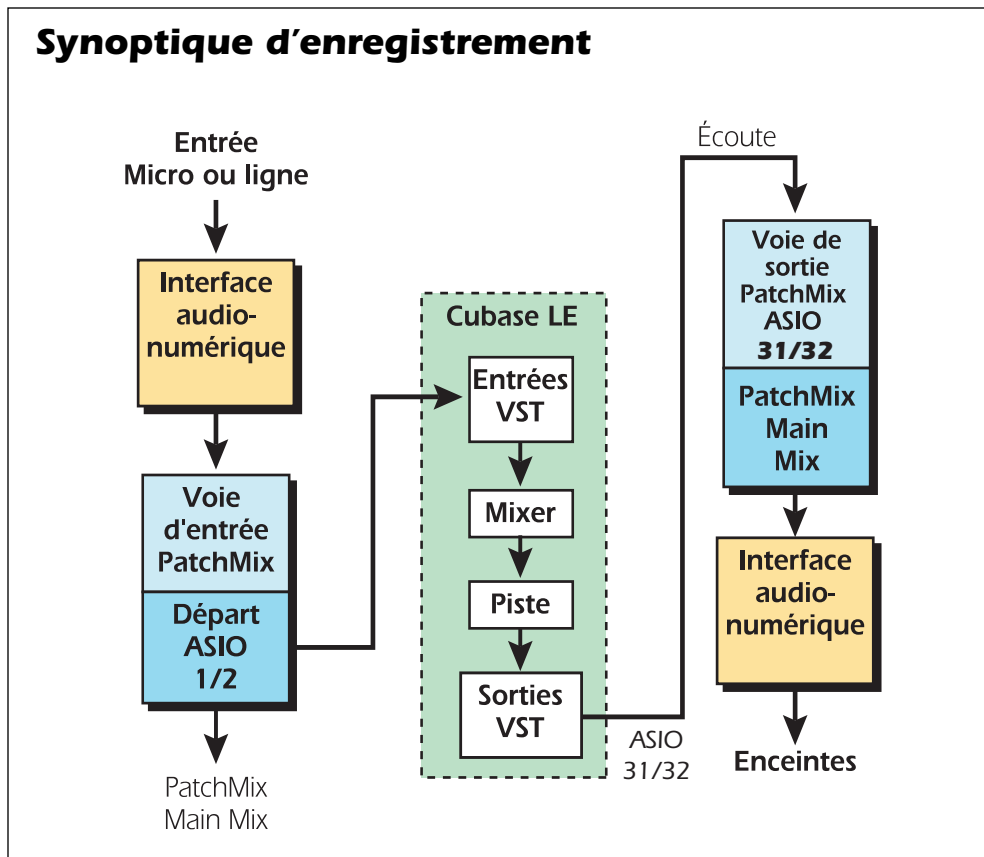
Synoptique d'enregistrement

Entrée
Micro ou ligne

Interface audionumérique

Voie d'entrée PatchMix

Départ ASIO 1/2

PatchMix Main Mix

Cubase LE

Entrées VST

Mixer

Piste

Sorties VST

ASIO 31/32

Écoute

Voie de sortie PatchMix ASIO 31/32

PatchMix Main Mix

Interface audionumérique

Enceintes